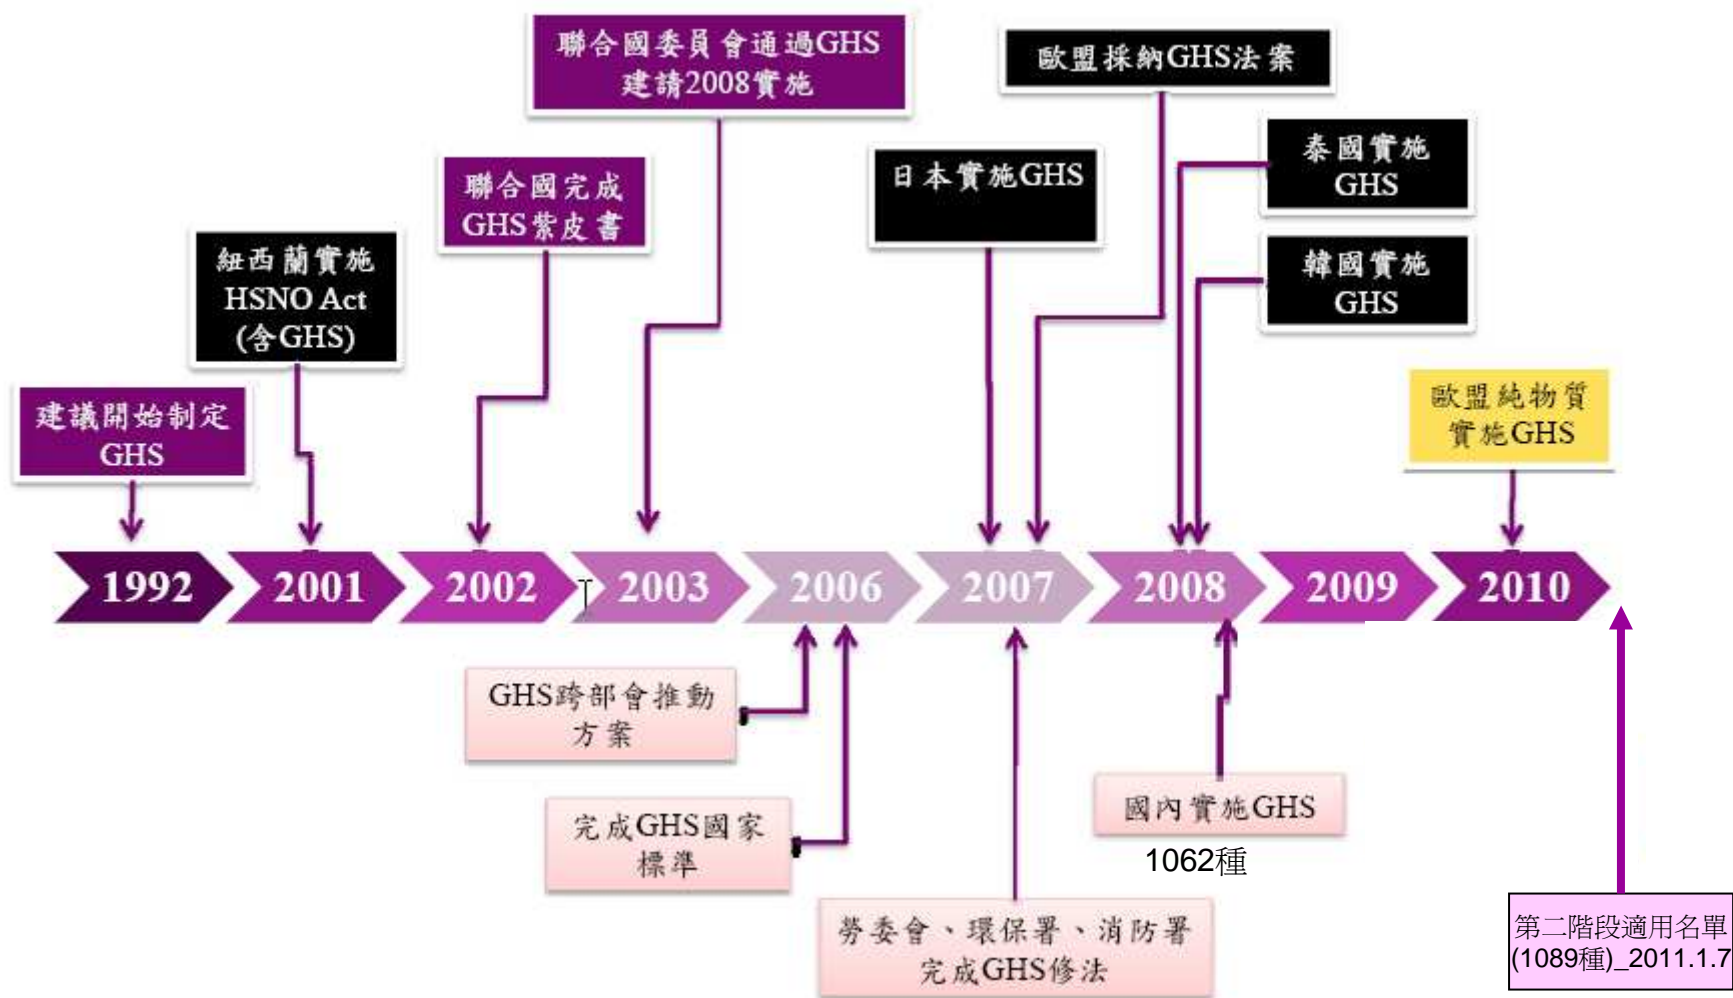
聯合國委員會通過GHS建請2008實施

歐盟採納GHS法案

聯合國完成GHS紫皮書

日本實施GHS

泰國實施GHS

紐西蘭實施HSNO Act (含GHS)

韓國實施GHS

建議開始制定GHS

歐盟純物質實施GHS

1992
2001
2002
2003
2006
2007
2008
2009
2010

GHS跨部會推動方案

完成GHS國家標準

國內實施GHS

1062種

勞委會、環保署、消防署完成GHS修法

第二階段適用名單(1089種)_2011.1.7